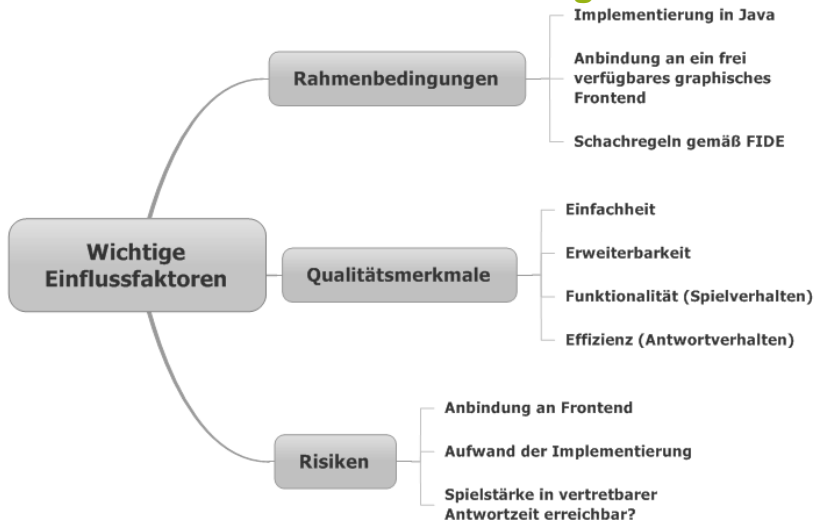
Wichtige Einflussfaktoren

Rahmenbedingungen

Implementierung in Java

Anbindung an ein frei verfügbares graphisches Frontend

Schachregeln gemäß FIDE

Qualitätsmerkmale

Einfachheit

Erweiterbarkeit

Funktionalität (Spielverhalten)

Effizienz (Antwortverhalten)

Risiken

Anbindung an Frontend

Aufwand der Implementierung

Spielstärke in vertretbarer Antwortzeit erreichbar?